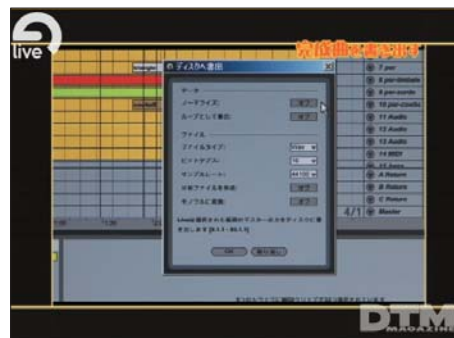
live

完成曲を書き出す

ディスクへ書出

ノーマライズ
ループとして書出
オフ
オフ

ファイル
ファイルタイプ
Wav
ビットデプス
16
サンプルレート
44100
分析ファイルを作成
オフ
モノラルに変換
オフ

Liveは選択された範囲のマスターの出力をディスクに書き出します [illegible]

OK
キャンセル

7 per
8 per-timbale
9 per-congs
10 per-cowbe
11 Audio
12 Audio
13 Audio
14 MIDI
15 Loop
A Return
B Return
C Return
Master
4/1

DTM MAGAZINE